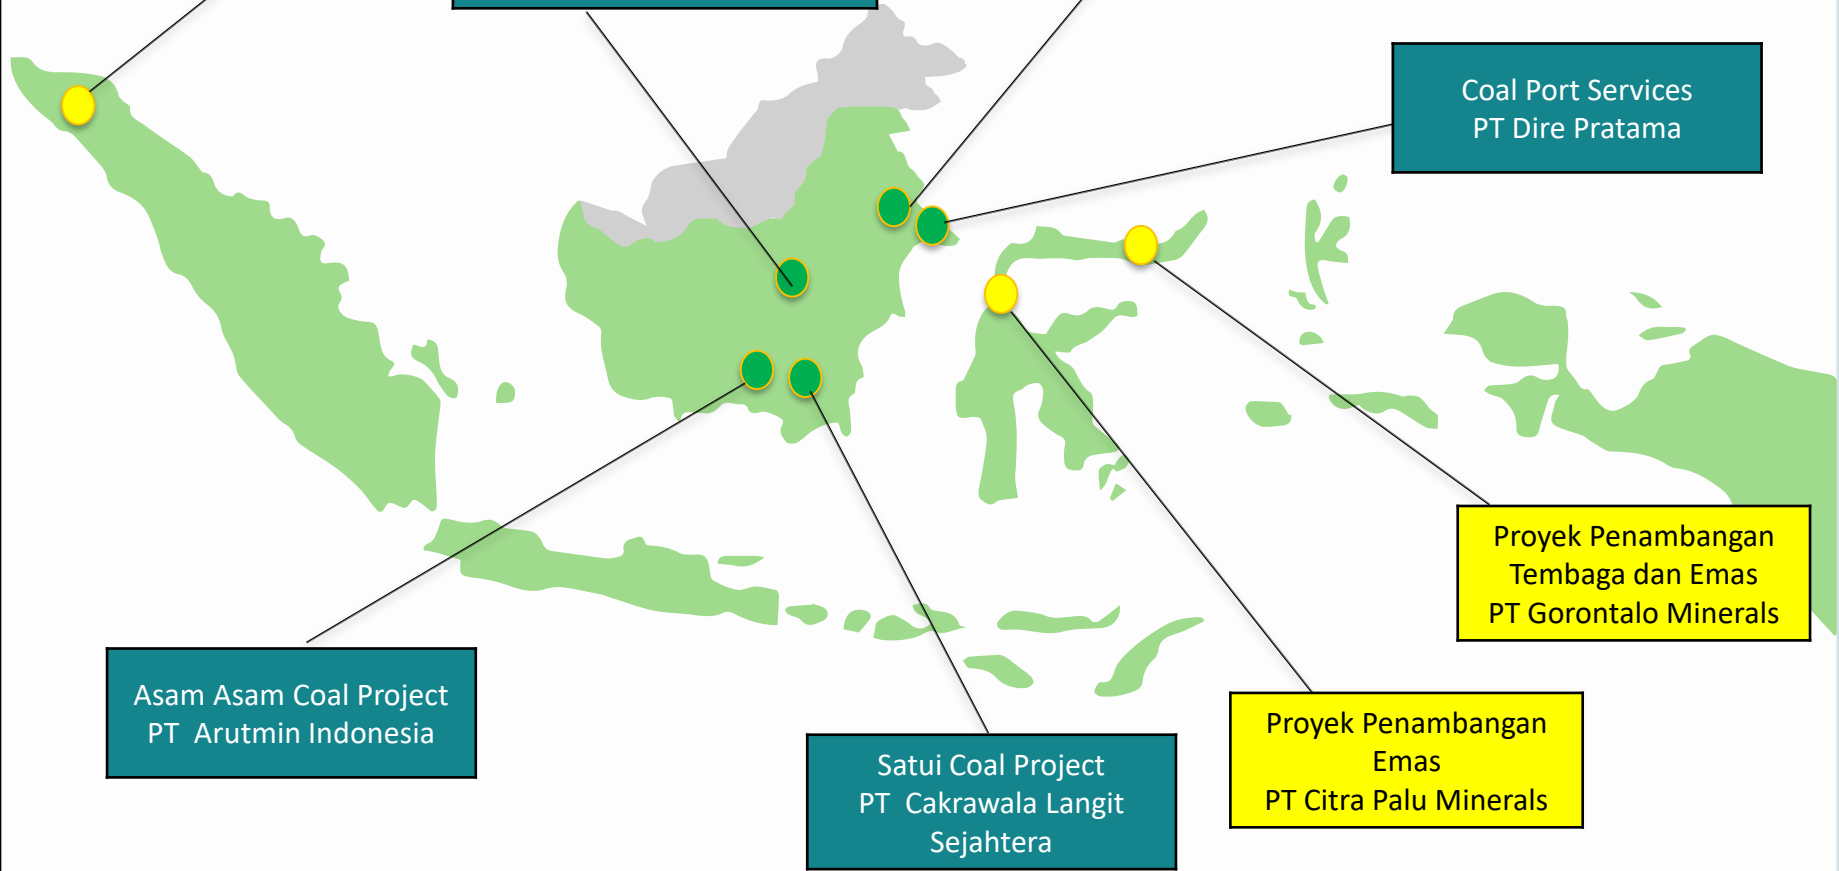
Coal Port Services
PT Dire Pratama

Proyek Penambangan
Tembaga dan Emas
PT Gorontalo Minerals

Asam Asam Coal Project
PT Arutmin Indonesia

Satui Coal Project
PT Cakrawala Langit
Sejahtera

Proyek Penambangan
Emas
PT Citra Palu Minerals